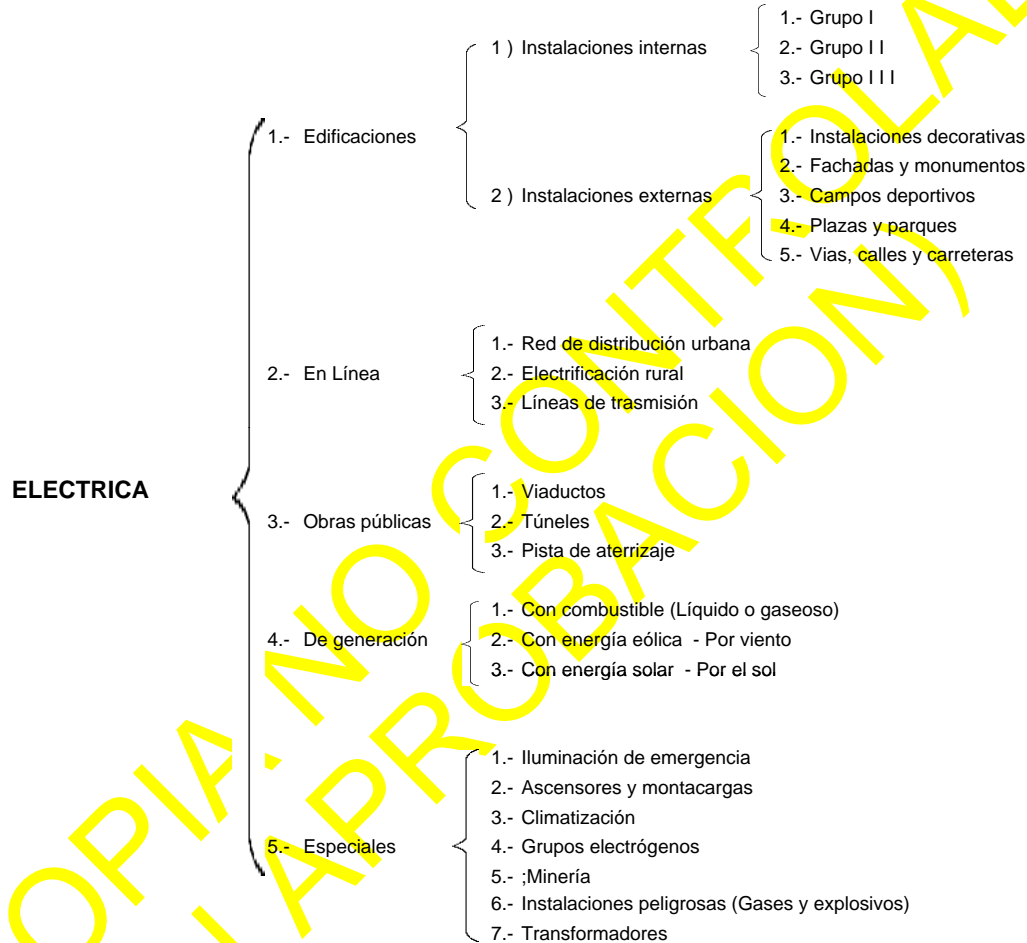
ELECTRICA

1.- Edificaciones

1 ) Instalaciones internas

1.- Grupo I
2.- Grupo I I
3.- Grupo I I I

2 ) Instalaciones externas

1.- Instalaciones decorativas
2.- Fachadas y monumentos
3.- Campos deportivos
4.- Plazas y parques
5.- Vias, calles y carreteras

2.- En Línea

1.- Red de distribución urbana
2.- Electrificación rural
3.- Líneas de trasmisión

3.- Obras públicas

1.- Viaductos
2.- Túneles
3.- Pista de aterrizaje

4.- De generación

1.- Con combustible (Líquido o gaseoso)
2.- Con energía eólica - Por viento
3.- Con energía solar - Por el sol

5.- Especiales

1.- Iluminación de emergencia
2.- Ascensores y montacargas
3.- Climatización
4.- Grupos electrógenos
5.- ;Minería
6.- Instalaciones peligrosas (Gases y explosivos)
7.- Transformadores

COPIA NO CONTROLADA (EN APROBACION)